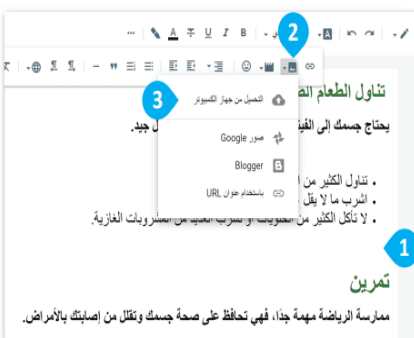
2

3

التحميل من جهاز الكمبيوتر

صور Google

Blogger

باستخدام عنوان URL

تناول الطعام ال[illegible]

يحتاج جسمك إلى الغذ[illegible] ل جيد.

• تناول الكثير من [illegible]
• اشرب ما لا يقل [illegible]
• لا تأكل الكثير من الحلويات أو تشرب العديد من المشروبات الغازية.

1

تمرين

ممارسة الرياضة مهمة جدًا، فهي تحافظ على صحة جسمك وتقلل من إصابتك بالأمراض.